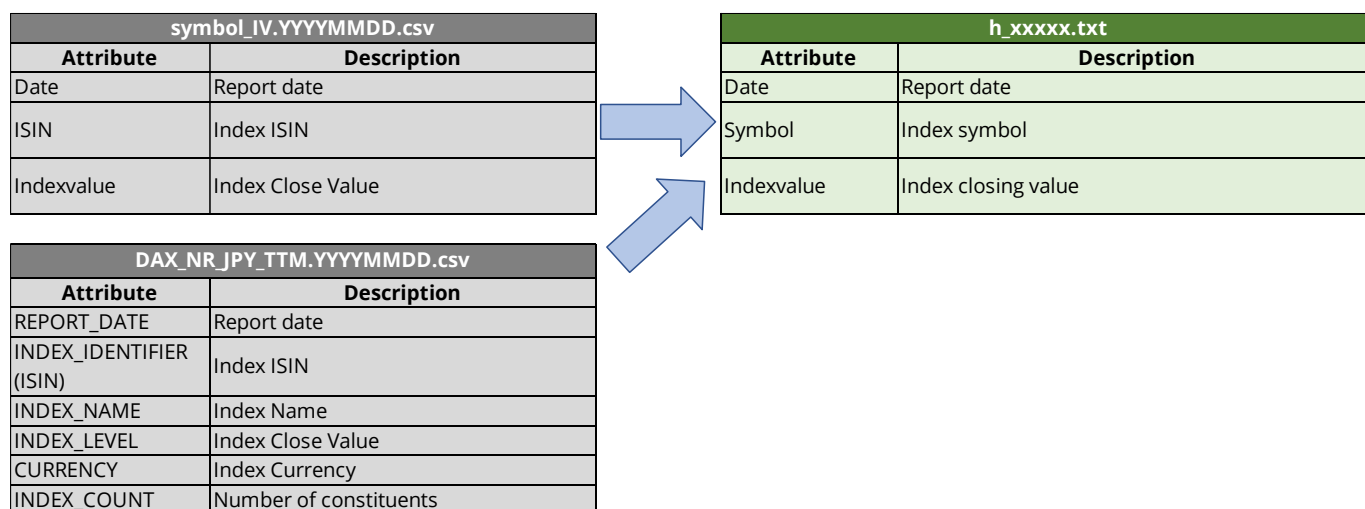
| symbol_IV.YYYYMMDD.csv | |
|---|---|
| **Attribute** | **Description** |
| Date | Report date |
| ISIN | Index ISIN |
| Indexvalue | Index Close Value |

| DAX_NR_JPY_TTM.YYYYMMDD.csv | |
|---|---|
| **Attribute** | **Description** |
| REPORT_DATE | Report date |
| INDEX_IDENTIFIER (ISIN) | Index ISIN |
| INDEX_NAME | Index Name |
| INDEX_LEVEL | Index Close Value |
| CURRENCY | Index Currency |
| INDEX_COUNT | Number of constituents |

| h_xxxxx.txt | |
|---|---|
| **Attribute** | **Description** |
| Date | Report date |
| Symbol | Index symbol |
| Indexvalue | Index closing value |